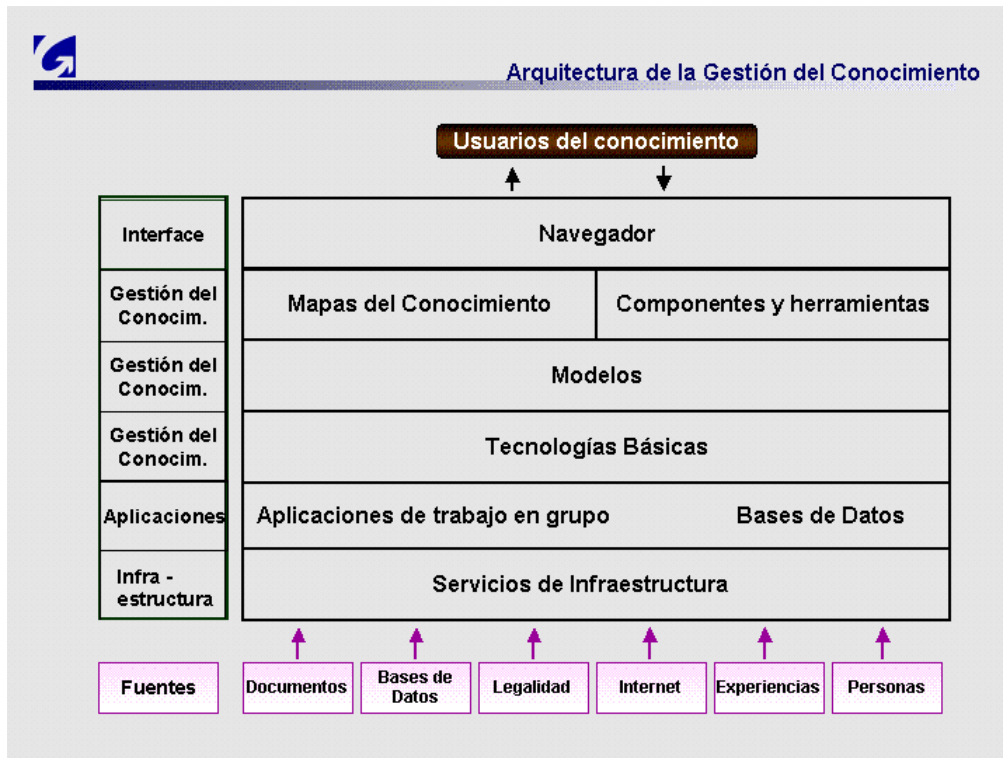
Arquitectura de la Gestión del Conocimiento

Usuarios del conocimiento

| Interface | Navegador | |
|---|---|---|
| Gestión del Conocim. | Mapas del Conocimiento | Componentes y herramientas |
| Gestión del Conocim. | Modelos | |
| Gestión del Conocim. | Tecnologías Básicas | |
| Aplicaciones | Aplicaciones de trabajo en grupo | Bases de Datos |
| Infra - estructura | Servicios de Infraestructura | |

Fuentes

Documentos

Bases de Datos

Legalidad

Internet

Experiencias

Personas